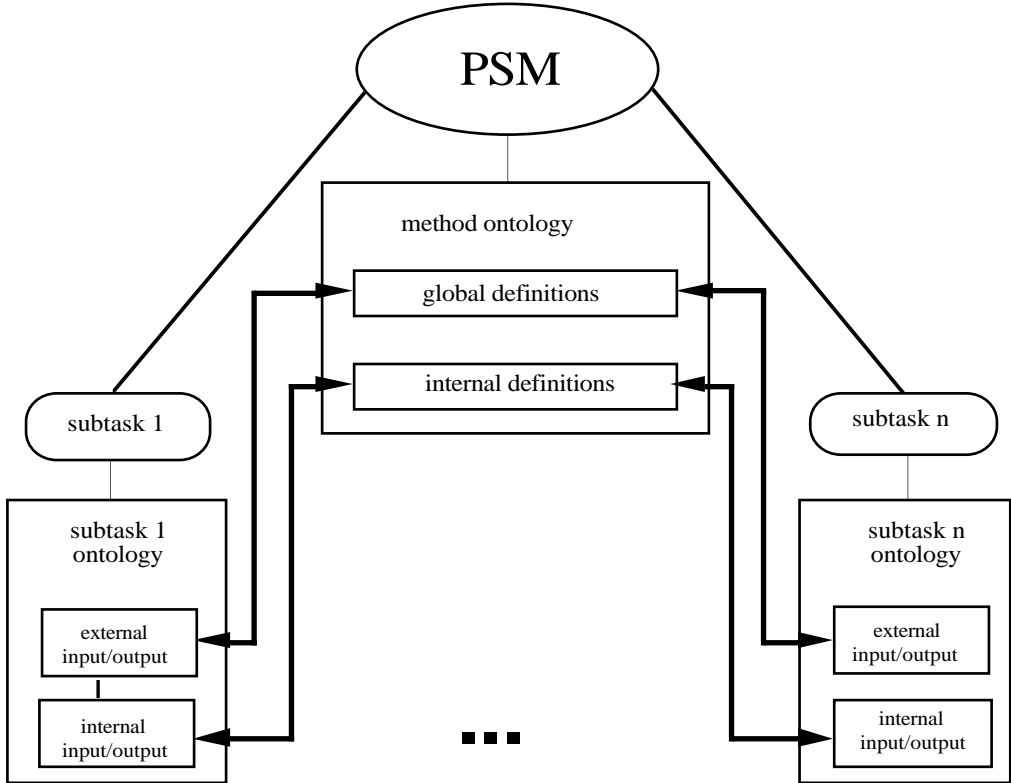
PSM

method ontology

global definitions

internal definitions

subtask 1

subtask n

subtask 1 ontology

external input/output

internal input/output

subtask n ontology

external input/output

internal input/output